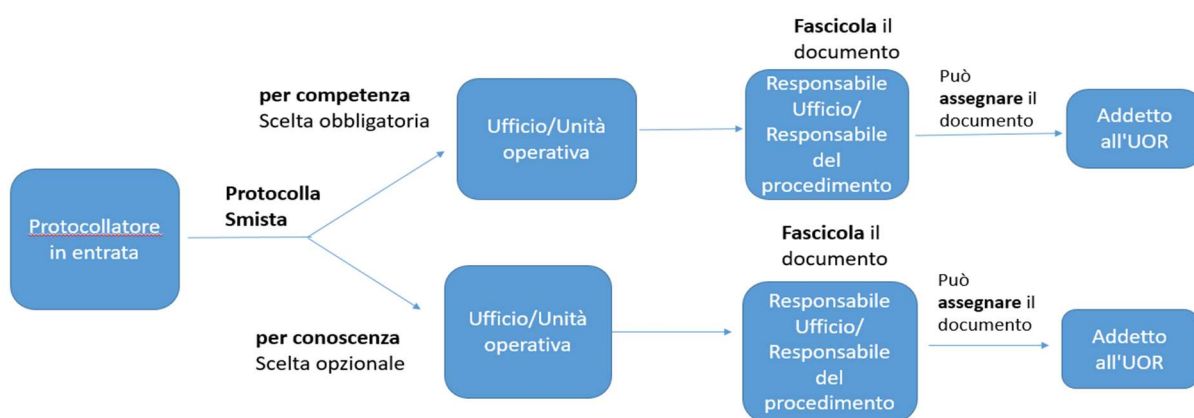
Protocollatore in entrata

Protocolla
Smista

per competenza
Scelta obbligatoria

Ufficio/Unità operativa

Fascicola il documento

Responsabile Ufficio/ Responsabile del procedimento

Può **assegnare** il documento

Addetto all'UOR

per conoscenza
Scelta opzionale

Ufficio/Unità operativa

Fascicola il documento

Responsabile Ufficio/ Responsabile del procedimento

Può **assegnare** il documento

Addetto all'UOR